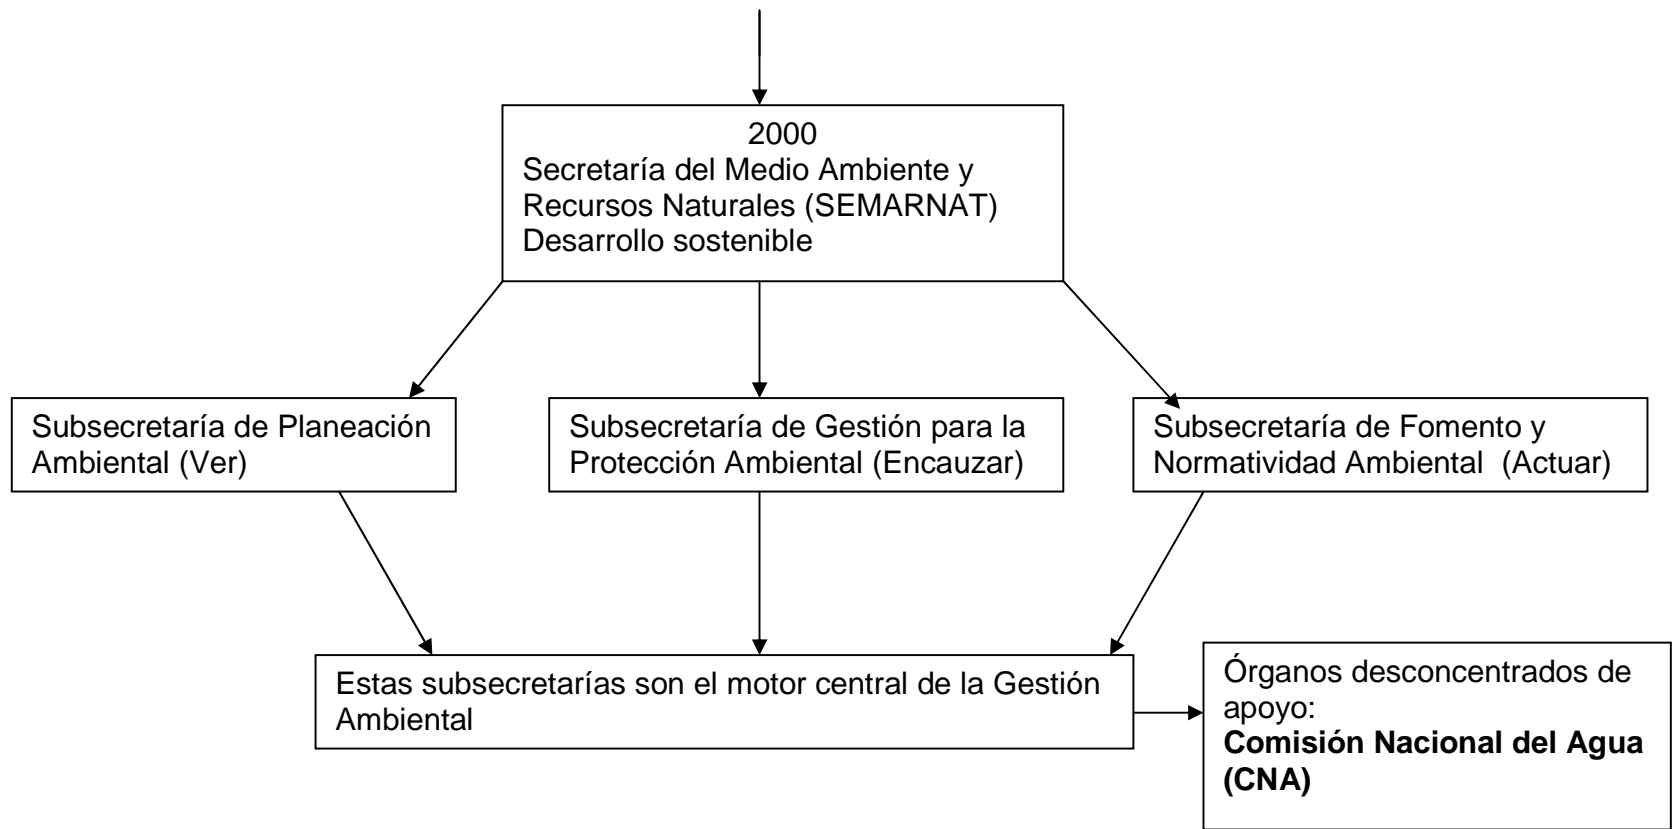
2000
Secretaría del Medio Ambiente y Recursos Naturales (SEMARNAT)
Desarrollo sostenible

Subsecretaría de Planeación Ambiental (Ver)

Subsecretaría de Gestión para la Protección Ambiental (Encauzar)

Subsecretaría de Fomento y Normatividad Ambiental (Actuar)

Estas subsecretarías son el motor central de la Gestión Ambiental

Órganos desconcentrados de apoyo:
**Comisión Nacional del Agua (CNA)**